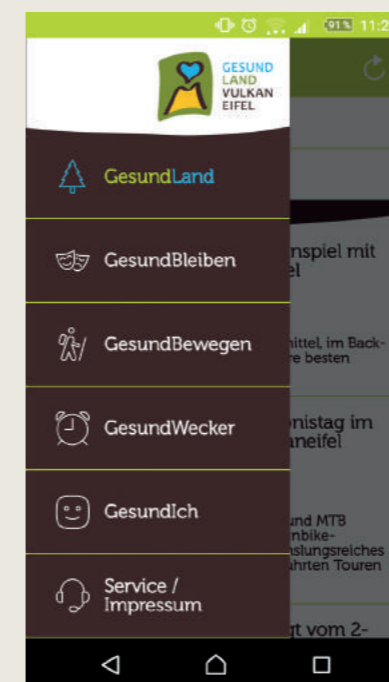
91% 11:2

GESUND
LAND
VULKAN
EIFEL

GesundLand

GesundBleiben

GesundBewegen

GesundWecker

GesundIch

Service / Impressum

nspiel mit
el

nittel, im Back-
e besten

nistag im
aneifel

und MTB
nbike-
slungsreiches
hrten Touren

t vom 2-